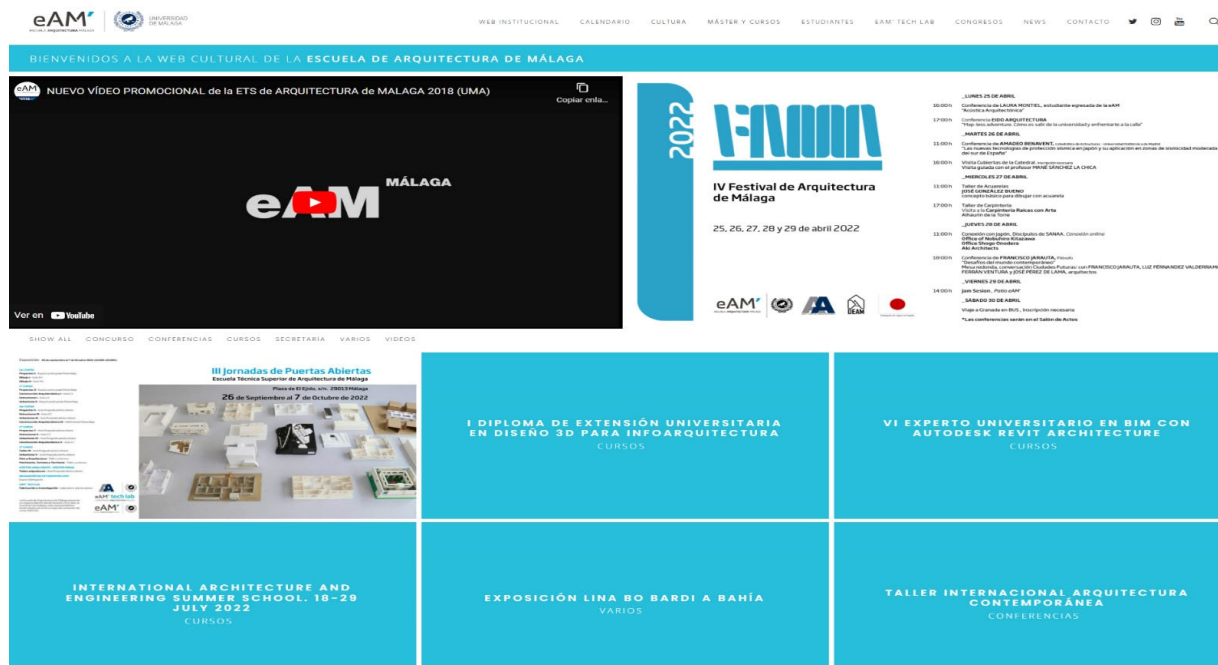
eAM' ESCUELA ARQUITECTURA MÁLAGA | UNIVERSIDAD DE MÁLAGA

WEB INSTITUCIONAL CALENDARIO CULTURA MÁSTER Y CURSOS ESTUDIANTES EAM' TECH LAB CONGRESOS NEWS CONTACTO

BIENVENIDOS A LA WEB CULTURAL DE LA ESCUELA DE ARQUITECTURA DE MÁLAGA

NUEVO VÍDEO PROMOCIONAL de la ETS de ARQUITECTURA de MALAGA 2018 (UMA)

Copiar enla...

eAM MÁLAGA

Ver en YouTube

2022

FAMA

IV Festival de Arquitectura de Málaga

25, 26, 27, 28 y 29 de abril 2022

_LUNES 25 DE ABRIL
10:00h Conferencia de LAURA MONTIEL, estudiante egresada de la eAM "Acústica Arquitectónica"
17:00h Conferencia EIDO ARQUITECTURA "Flop-less adventure. Cómo es salir de la universidad y enfrentarte a la calle"
_MARTES 26 DE ABRIL
11:00h Conferencia de AMADEO BENAVENT, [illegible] "Las nuevas tecnologías de protección sísmica en Japón y su aplicación en zonas de sismicidad moderada del sur de España"
18:00h Visita Cubiertas de la Catedral. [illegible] Visita guiada con el profesor MANÉ SÁNCHEZ LA CHICA
_MIERCOLES 27 DE ABRIL
11:00h Taller de Acuarelas JOSÉ GONZÁLEZ BUENO concepto básico para dibujar con acuarela
17:00h Taller de Carpintería Visita a la Carpintería Raíces con Arte Alhaurín de la Torre
_JUEVES 28 DE ABRIL
11:00h Conexión con Japón. Discípulos de SANAA. Conexión online Office of Nobuhiro Kitazawa Office Shogo Onodera Ako Architects
18:00h Conferencia de FRANCISCO JARAUTA, filósofo "Desafíos del mundo contemporáneo" Mesa redonda, conversación Ciudades Futuras: con FRANCISCO JARAUTA, LUZ FERNÁNDEZ VALDERRAMA, FERRAN VENTURA y JOSÉ PÉREZ DE LAMA, arquitectos
_VIERNES 29 DE ABRIL
14:00h Jam Sesion. Patio eAM'
_SÁBADO 30 DE ABRIL
Viaje a Granada en BUS. Inscripción necesaria
*Las conferencias serán en el Salón de Actos

eAM'

SHOW ALL CONCURSO CONFERENCIAS CURSOS SECRETARIA VARIOS VIDEOS

III Jornadas de Puertas Abiertas
Escuela Técnica Superior de Arquitectura de Málaga
Plaza de El Ejido, s/n. 29013 Málaga
26 de Septiembre al 7 de Octubre de 2022

eAM' tech lab
eAM'

I DIPLOMA DE EXTENSIÓN UNIVERSITARIA EN DISEÑO 3D PARA INFOARQUITECTURA
CURSOS

VI EXPERTO UNIVERSITARIO EN BIM CON AUTODESK REVIT ARCHITECTURE
CURSOS

INTERNATIONAL ARCHITECTURE AND ENGINEERING SUMMER SCHOOL. 18-29 JULY 2022
CURSOS

EXPOSICIÓN LINA BO BARDI A BAHÍA
VARIOS

TALLER INTERNACIONAL ARQUITECTURA CONTEMPORÁNEA
CONFERENCIAS